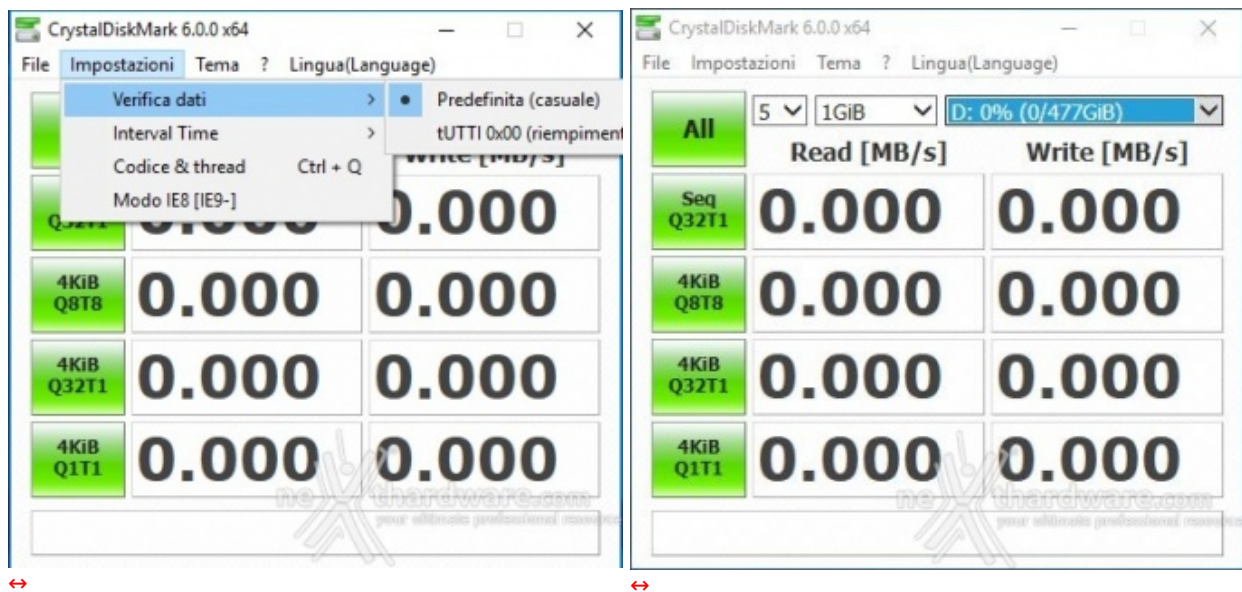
CrystalDiskMark 6.0.0 x64

File Impostazioni Tema ? Lingua(Language)

Verifica dati >
Interval Time >
Codice & thread Ctrl + Q
Modo IE8 [IE9-]

Predefinita (casuale)
tUTTI 0x00 (riempiment

Write [MB/s]

Q32T1 0.000 0.000

4KiB Q8T8 0.000 0.000

4KiB Q32T1 0.000 0.000

4KiB Q1T1 0.000 0.000

nexthardware.com
your ultimate professional resource

↔

CrystalDiskMark 6.0.0 x64

File Impostazioni Tema ? Lingua(Language)

All 5 1GiB D: 0% (0/477GiB)

Read [MB/s] Write [MB/s]

Seq Q32T1 0.000 0.000

4KiB Q8T8 0.000 0.000

4KiB Q32T1 0.000 0.000

4KiB Q1T1 0.000 0.000

nexthardware.com
your ultimate professional resource

↔